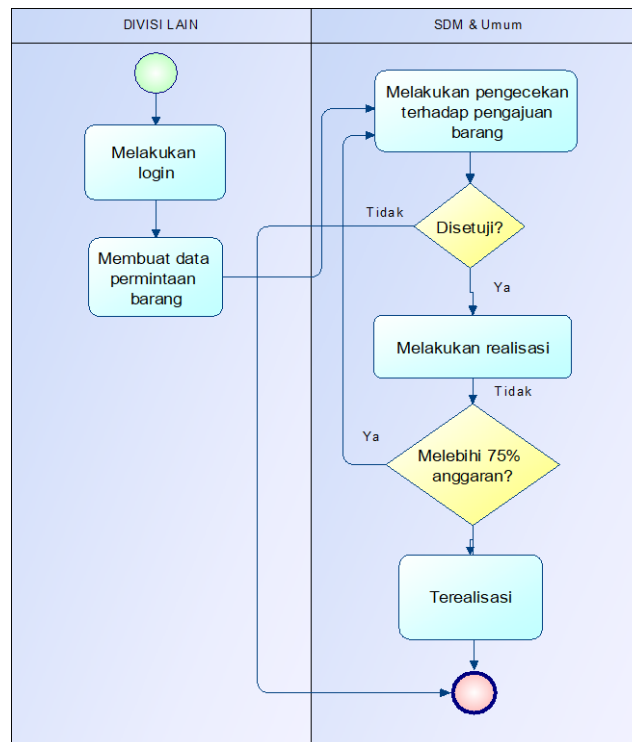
DIVISI LAIN

SDM & Umum

Melakukan login

Membuat data permintaan barang

Melakukan pengecekan terhadap pengajuan barang

Tidak

Disetuji?

Ya

Melakukan realisasi

Tidak

Ya

Melebihi 75% anggaran?

Terealisasi